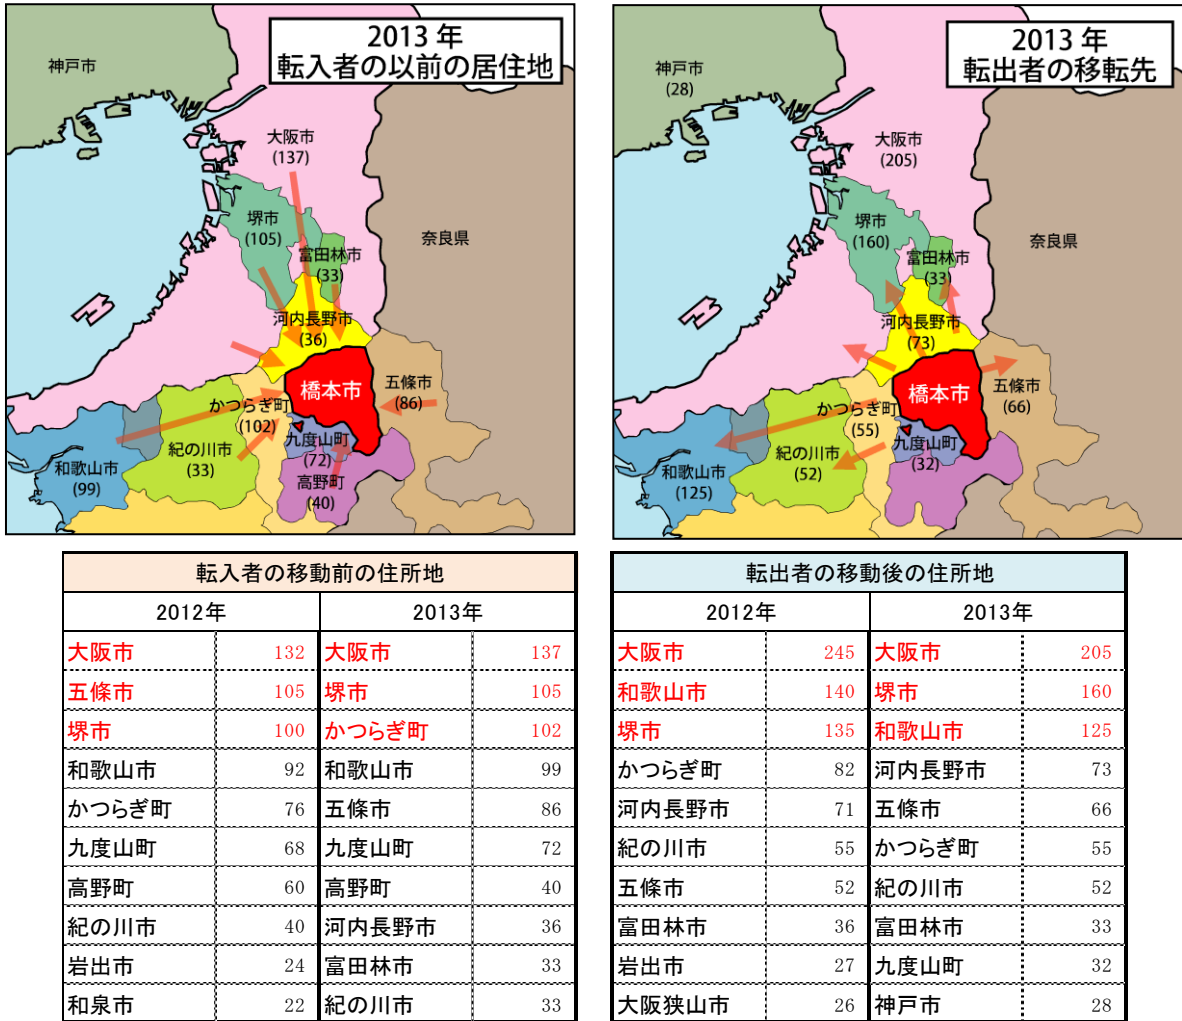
2013 年
転入者の以前の居住地

神戸市
大阪市
(137)
堺市
(105)
富田林市
(33)
奈良県
河内長野市
(36)
橋本市
五條市
(86)
かつらぎ町
(102)
九度山町
(72)
紀の川市
(33)
和歌山市
(99)
高野町
(40)

2013 年
転出者の移転先

神戸市
(28)
大阪市
(205)
堺市
(160)
富田林市
(33)
奈良県
河内長野市
(73)
橋本市
五條市
(66)
かつらぎ町
(55)
九度山町
(32)
紀の川市
(52)
和歌山市
(125)

転入者の移動前の住所地

| 2012年 | | 2013年 | |
|---|---|---|---|
| 大阪市 | 132 | 大阪市 | 137 |
| 五條市 | 105 | 堺市 | 105 |
| 堺市 | 100 | かつらぎ町 | 102 |
| 和歌山市 | 92 | 和歌山市 | 99 |
| かつらぎ町 | 76 | 五條市 | 86 |
| 九度山町 | 68 | 九度山町 | 72 |
| 高野町 | 60 | 高野町 | 40 |
| 紀の川市 | 40 | 河内長野市 | 36 |
| 岩出市 | 24 | 富田林市 | 33 |
| 和泉市 | 22 | 紀の川市 | 33 |

転出者の移動後の住所地

| 2012年 | | 2013年 | |
|---|---|---|---|
| 大阪市 | 245 | 大阪市 | 205 |
| 和歌山市 | 140 | 堺市 | 160 |
| 堺市 | 135 | 和歌山市 | 125 |
| かつらぎ町 | 82 | 河内長野市 | 73 |
| 河内長野市 | 71 | 五條市 | 66 |
| 紀の川市 | 55 | かつらぎ町 | 55 |
| 五條市 | 52 | 紀の川市 | 52 |
| 富田林市 | 36 | 富田林市 | 33 |
| 岩出市 | 27 | 九度山町 | 32 |
| 大阪狭山市 | 26 | 神戸市 | 28 |